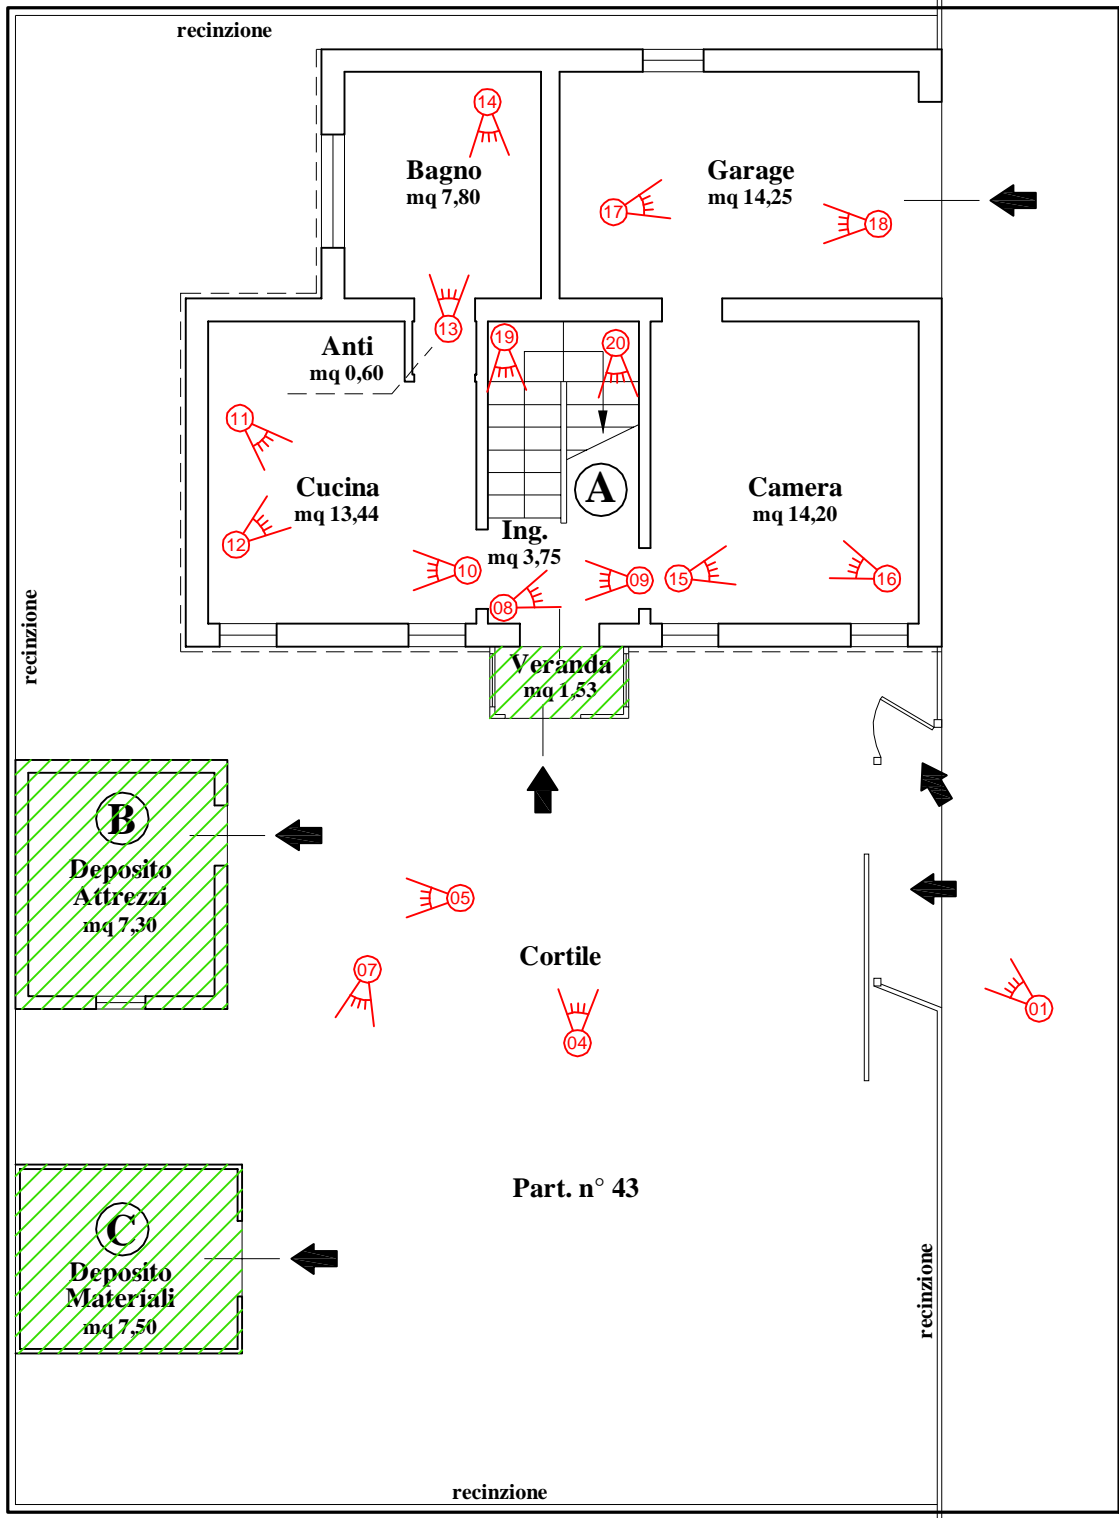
recinzione

14

Bagno
mq 7,80

Garage
mq 14,25

17

18

13

19

20

Anti
mq 0,60

11

A

Cucina
mq 13,44

Camera
mq 14,20

12

Ing.
mq 3,75

10

09

15

16

08

Veranda
mq 1,53

recinzione

B

Deposito
Attrezzi
mq 7,30

05

Cortile

07

04

01

Part. n° 43

C

Deposito
Materiali
mq 7,50

recinzione

recinzione